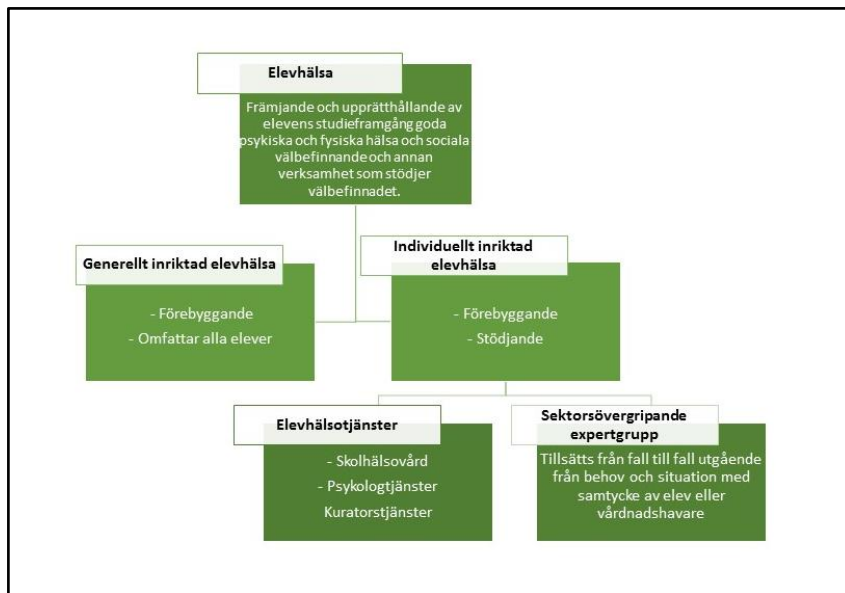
Elevhälsa

Främjande och upprätthållande av elevens studieframgång goda psykiska och fysiska hälsa och sociala välbefinnande och annan verksamhet som stödjer välbefinnadet.

Generellt inriktad elevhälsa

- Förebyggande
- Omfattar alla elever

Individuellt inriktad elevhälsa

- Förebyggande
- Stödjande

Elevhälsotjänster

- Skolhälsovård
- Psykologtjänster
Kuratorstjänster

Sektorsövergripande expertgrupp

Tillsätts från fall till fall utgående från behov och situation med samtycke av elev eller vårdnadshavare